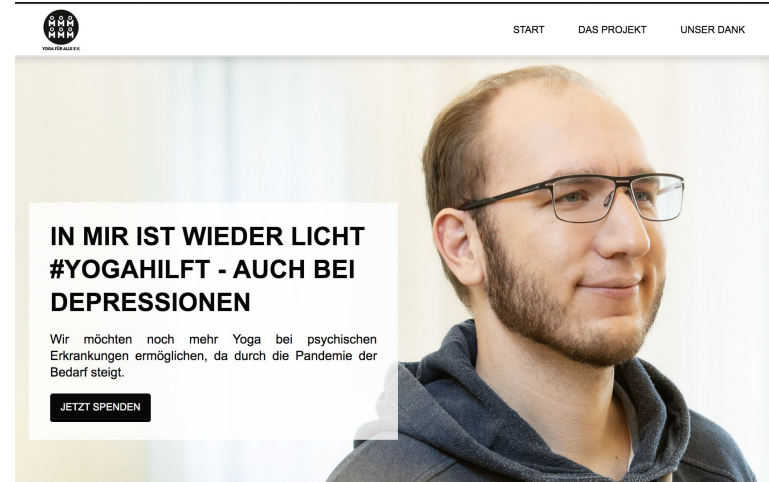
YOGA FÜR ALLE E.V.

START DAS PROJEKT UNSER DANK

IN MIR IST WIEDER LICHT #YOGAHILFT - AUCH BEI DEPRESSIONEN

Wir möchten noch mehr Yoga bei psychischen Erkrankungen ermöglichen, da durch die Pandemie der Bedarf steigt.

JETZT SPENDEN